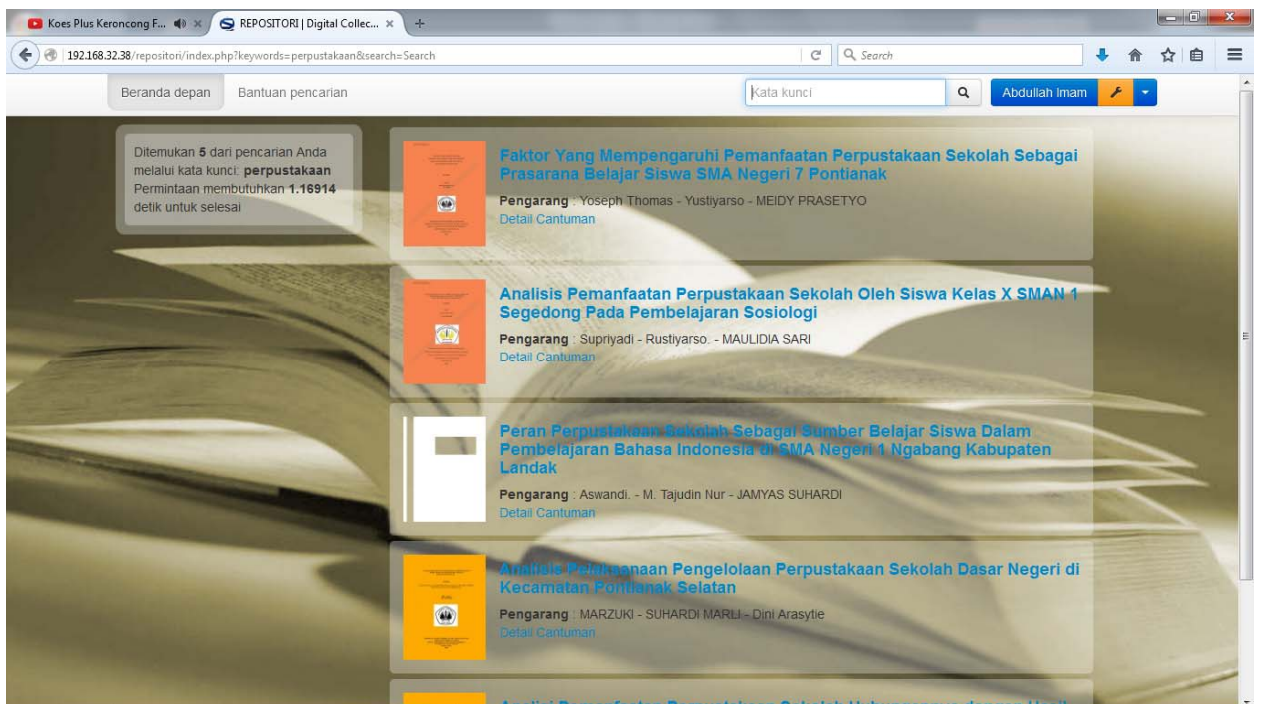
Koes Plus Keroncong F...
REPOSITORI | Digital Collec...
192.168.32.38/repositori/index.php?keywords=perpustakaan&search=Search
Search

Beranda depan
Bantuan pencarian
Kata kunci
Abdullah Imam

Ditemukan **5** dari pencarian Anda melalui kata kunci: **perpustakaan** Permintaan membutuhkan **1.16914** detik untuk selesai

Faktor Yang Mempengaruhi Pemanfaatan Perpustakaan Sekolah Sebagai Prasarana Belajar Siswa SMA Negeri 7 Pontianak
**Pengarang** : Yoseph Thomas - Yustiyarso - MEIDY PRASETYO
Detail Cantuman

Analisis Pemanfaatan Perpustakaan Sekolah Oleh Siswa Kelas X SMAN 1 Segedong Pada Pembelajaran Sosiologi
**Pengarang** : Supriyadi - Rustiyarso. - MAULIDIA SARI
Detail Cantuman

Peran Perpustakaan Sekolah Sebagai Sumber Belajar Siswa Dalam Pembelajaran Bahasa Indonesia di SMA Negeri 1 Ngabang Kabupaten Landak
**Pengarang** : Aswandi. - M. Tajudin Nur - JAMYAS SUHARDI
Detail Cantuman

Analisis Pelaksanaan Pengelolaan Perpustakaan Sekolah Dasar Negeri di Kecamatan Pontianak Selatan
**Pengarang** : MARZUKI - SUHARDI MARLI - Dini Arasytie
Detail Cantuman

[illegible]